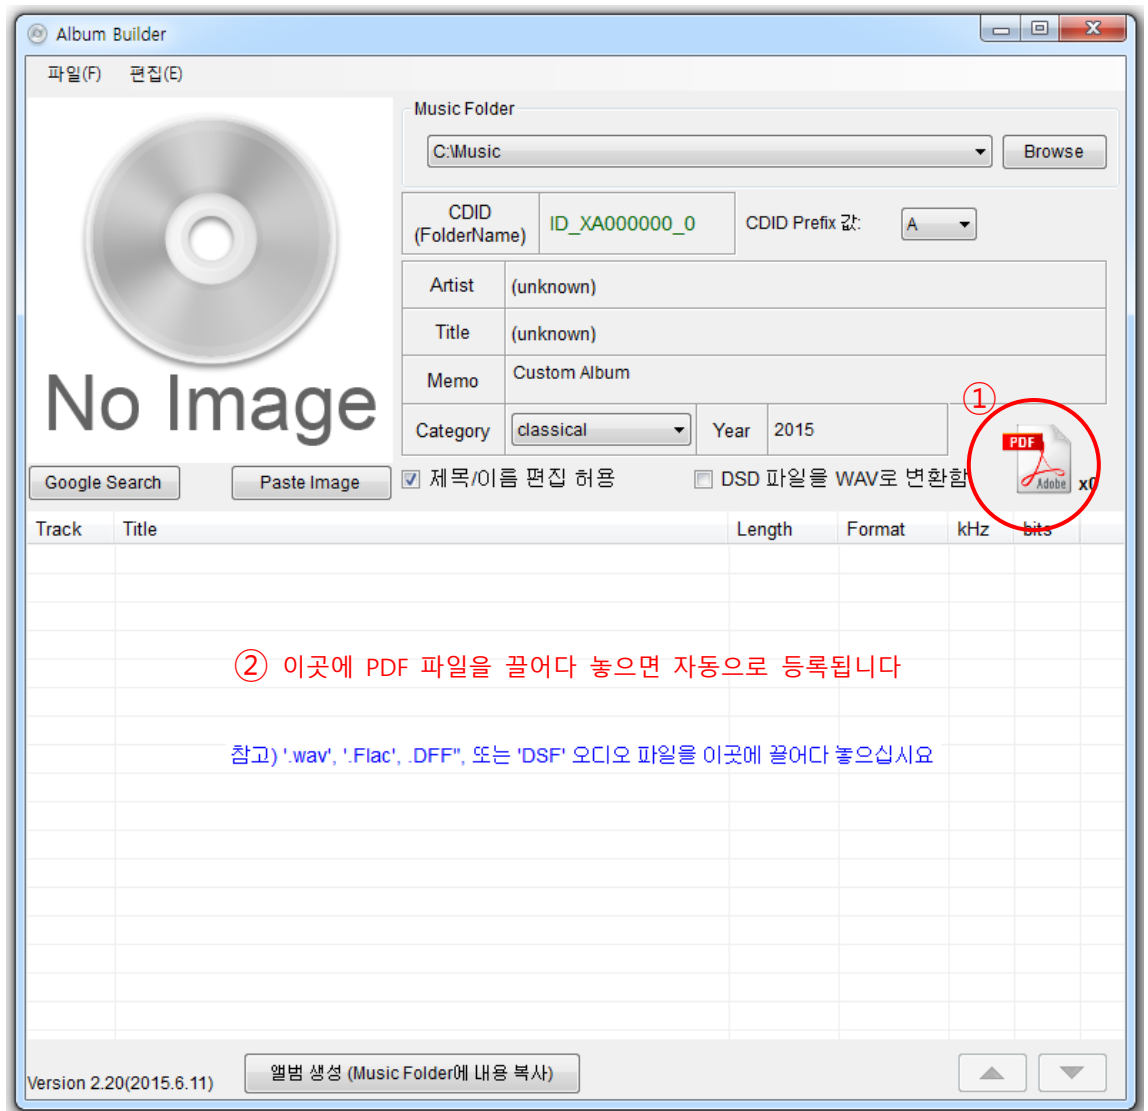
Album Builder

파일(F) 편집(E)

No Image

Google Search Paste Image

Music Folder

C:\Music

Browse

| CDID (FolderName) | ID_XA000000_0 |
|---|---|

CDID Prefix 값: A

| Artist | (unknown) |
|---|---|
| Title | (unknown) |
| Memo | Custom Album |

Category classical Year 2015

①

PDF Adobe x0

☑ 제목/이름 편집 허용 ☐ DSD 파일을 WAV로 변환함

| Track | Title | Length | Format | kHz | bits |
|---|---|---|---|---|---|

② 이곳에 PDF 파일을 끌어다 놓으면 자동으로 등록됩니다

참고) '.wav', '.Flac', .DFF", 또는 'DSF' 오디오 파일을 이곳에 끌어다 놓으십시요

Version 2.20(2015.6.11)

앨범 생성 (Music Folder에 내용 복사)